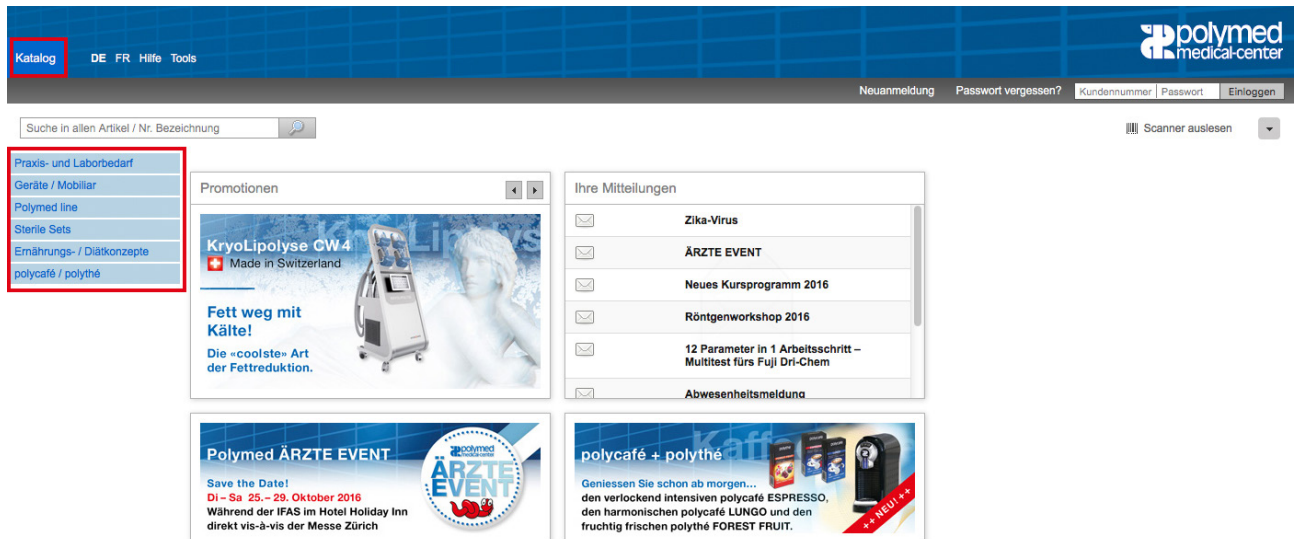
Katalog DE FR Hilfe Tools

polymed medical-center

Neuanmeldung Passwort vergessen? Kundennummer Passwort Einloggen

Suche in allen Artikel / Nr. Bezeichnung

Scanner auslesen

Praxis- und Laborbedarf
Geräte / Mobiliar
Polymed line
Sterile Sets
Ernährungs- / Diätkonzepte
polycafé / polythé

Promotionen

KryoLipolyse CW 4
Made in Switzerland

Fett weg mit Kälte!
Die «coolste» Art der Fettreduktion.

Ihre Mitteilungen

Zika-Virus
ÄRZTE EVENT
Neues Kursprogramm 2016
Röntgenworkshop 2016
12 Parameter in 1 Arbeitsschritt – Multitest fürs Fuji Dri-Chem
Abwesenheitsmeldung

Polymed ÄRZTE EVENT
Save the Date!
Di – Sa 25. – 29. Oktober 2016
Während der IFAS im Hotel Holiday Inn direkt vis-à-vis der Messe Zürich

polymed medical-center
ÄRZTE EVENT

polycafé + polythé
Geniessen Sie schon ab morgen…
den verlockend intensiven polycafé ESPRESSO, den harmonischen polycafé LUNGO und den fruchtig frischen polythé FOREST FRUIT.
++ NEU! ++